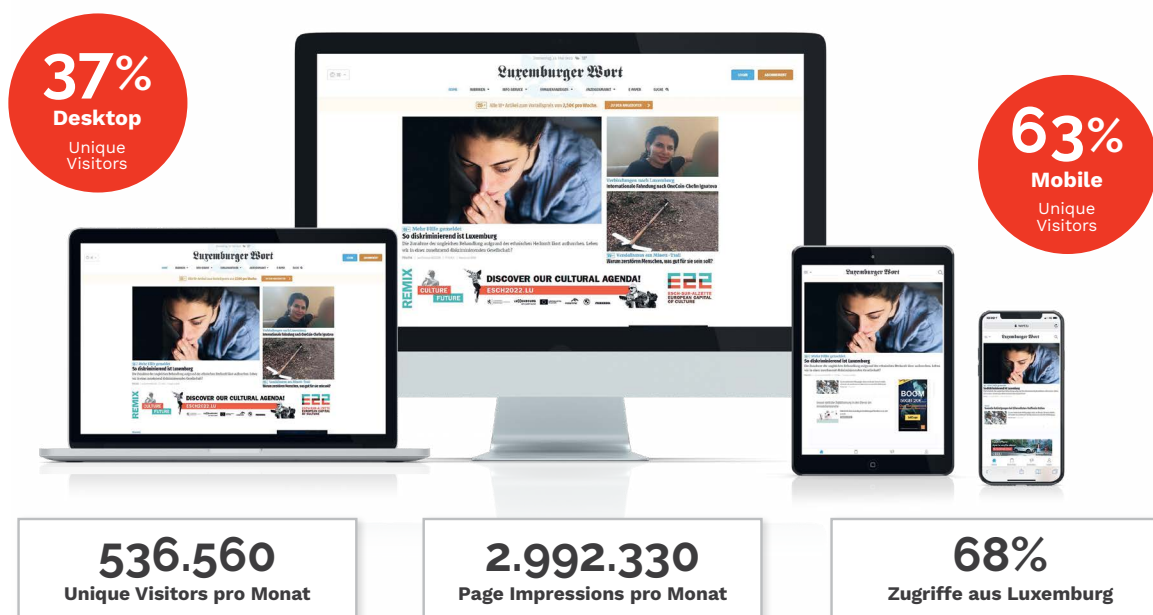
37%
Desktop
Unique Visitors

63%
Mobile
Unique Visitors

Luxemburger Wort

Verbindungen nach Luxemburg
Internationale Fahndung nach OneCoin-Chefin Ignatova

Mehr Fälle gemeldet
So diskriminierend ist Luxemburg

Vandalismus am Minett-Trail
Warum zerstören Menschen, was gut für sie sein soll?

REMIX
CULTURE
FUTURE
DISCOVER OUR CULTURAL AGENDA!
ESCH2022.LU
E22
ESCH-SUR-ALZETTE
EUROPEAN CAPITAL OF CULTURE

BOOM

536.560
Unique Visitors pro Monat

2.992.330
Page Impressions pro Monat

68%
Zugriffe aus Luxemburg